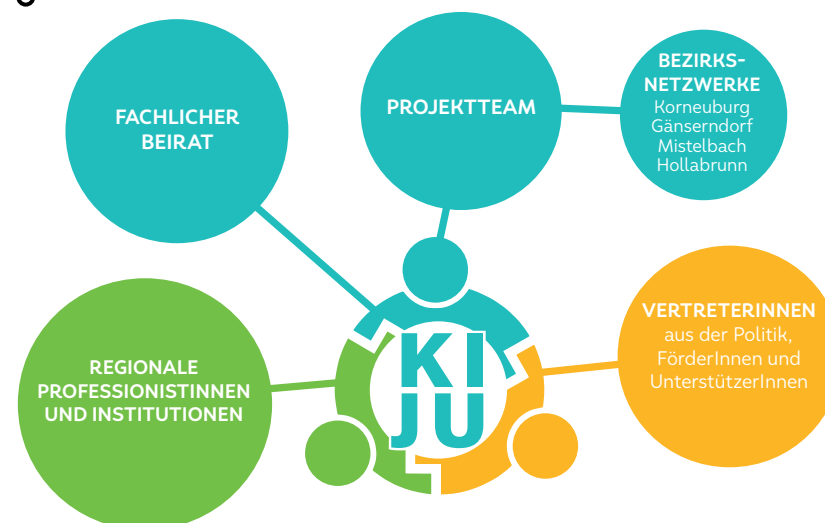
FACHLICHER BEIRAT

PROJEKTTEAM

BEZIRKS-NETZWERKE
Korneuburg
Gänserndorf
Mistelbach
Hollabrunn

KI JU

REGIONALE PROFESSIONISTINNEN UND INSTITUTIONEN

VERTRETERINNEN
aus der Politik, FörderInnen und UnterstützerInnen